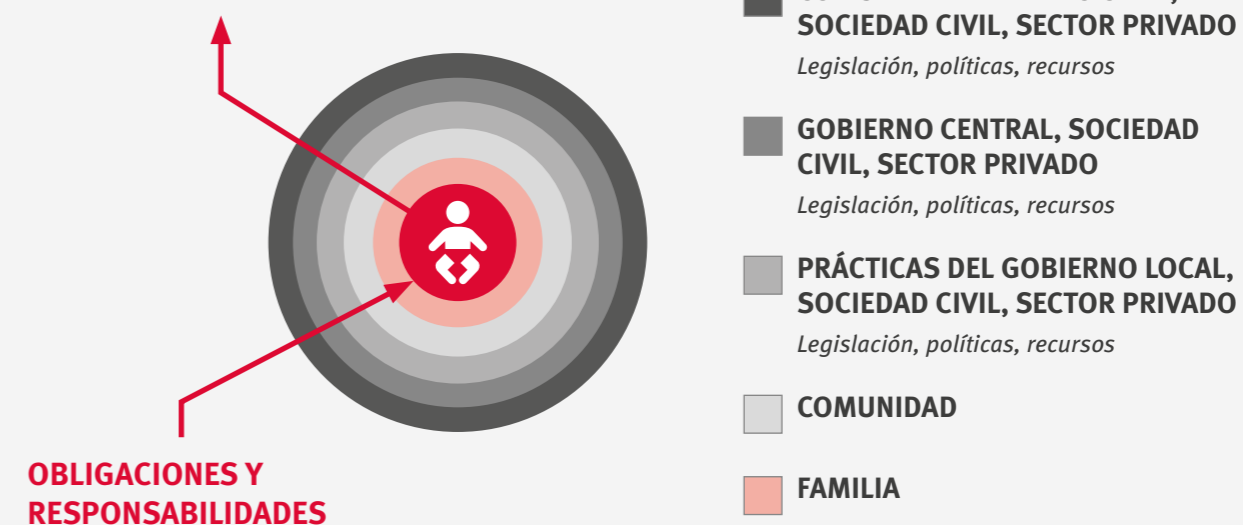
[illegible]
SOCIEDAD CIVIL, SECTOR PRIVADO
Legislación, políticas, recursos

GOBIERNO CENTRAL, SOCIEDAD CIVIL, SECTOR PRIVADO
Legislación, políticas, recursos

PRÁCTICAS DEL GOBIERNO LOCAL, SOCIEDAD CIVIL, SECTOR PRIVADO
Legislación, políticas, recursos

COMUNIDAD

FAMILIA

OBLIGACIONES Y RESPONSABILIDADES